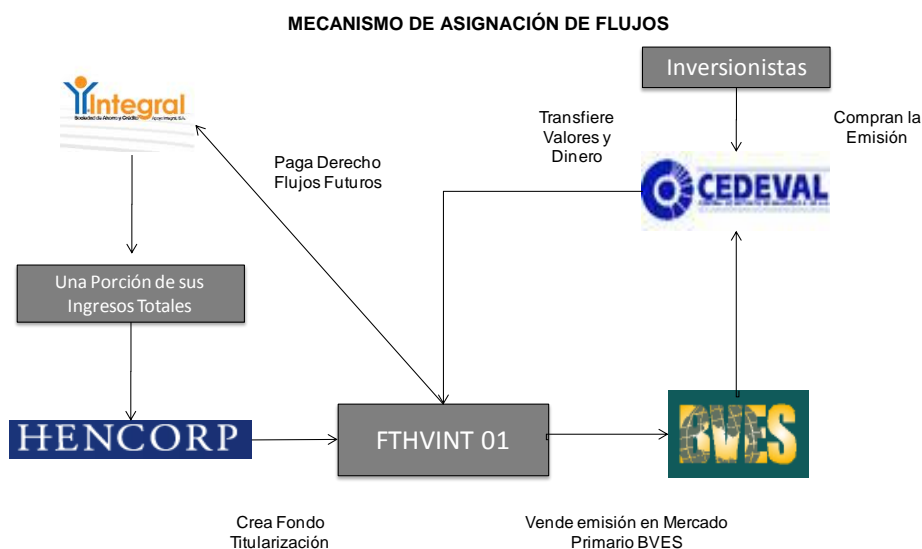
MECANISMO DE ASIGNACIÓN DE FLUJOS

Integral
Sociedad de Ahorro y Crédito

Inversionistas

Transfiere Valores y Dinero

Compran la Emisión

Paga Derecho Flujos Futuros

CEDEVAL

Una Porción de sus Ingresos Totales

HENCORP

FTHVINT 01

BVES

Crea Fondo Titularización

Vende emisión en Mercado Primario BVES